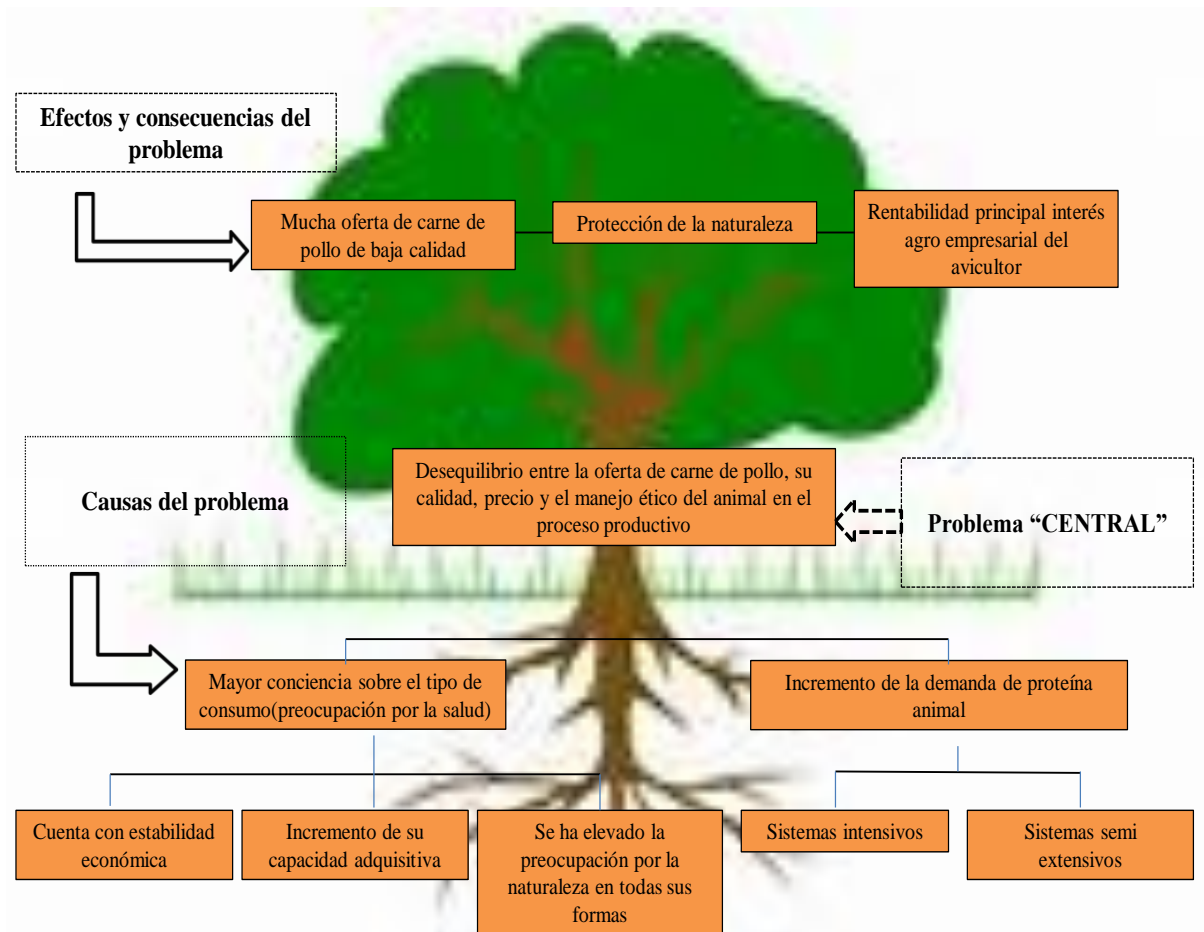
Efectos y consecuencias del problema

Mucha oferta de carne de pollo de baja calidad

Protección de la naturaleza

Rentabilidad principal interés agro empresarial del avicultor

Causas del problema

Desequilibrio entre la oferta de carne de pollo, su calidad, precio y el manejo ético del animal en el proceso productivo

Problema “CENTRAL”

Mayor conciencia sobre el tipo de consumo(preocupación por la salud)

Incremento de la demanda de proteína animal

Cuenta con estabilidad económica

Incremento de su capacidad adquisitiva

Se ha elevado la preocupación por la naturaleza en todas sus formas

Sistemas intensivos

Sistemas semi extensivos